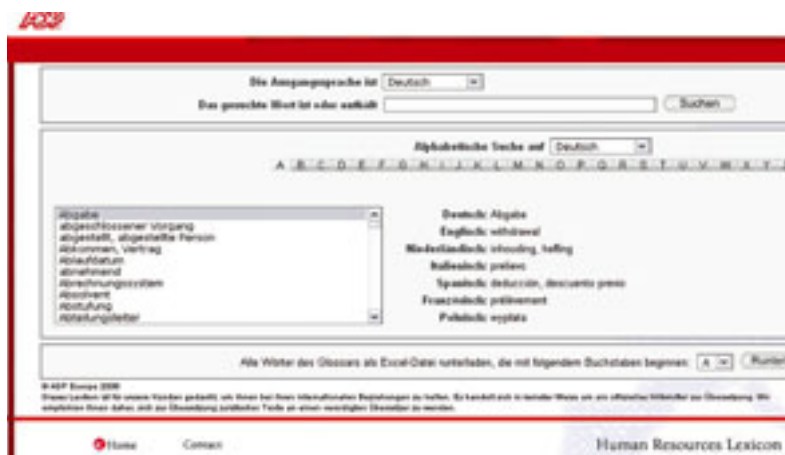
ADP

Die Ausgangssprache ist Deutsch
Das gesuchte Wort ist oder enthält Suchen

Alphabetische Suche auf Deutsch
A B C D E F G H I J K L M N O P Q R S T U V W X Y Z

Abgabe
abgeschlossener Vorgang
abgestellt, abgestellte Person
Abkommen, Vertrag
Ablaufdatum
abnehmend
Abrechnungssystem
Absolvent
Abstufung
Abteilungsleiter

Deutsch: Abgabe
Englisch: withdrawal
Niederländisch: inhouding, heffing
Italienisch: prelievo
Spanisch: deducción, descuento previo
Französisch: prélèvement
Polnisch: wypłata

Alle Wörter des Glossars als Excel-Datei runterladen, die mit folgendem Buchstaben beginnen: A Runter

© ADP Europe 2006
Dieses Lexikon ist für unsere Kunden gedacht, um ihnen bei ihren internationalen Beziehungen zu helfen. Es handelt sich in keinster Weise um ein offizielles Hilfsmittel zur Übersetzung. Wir empfehlen Ihnen daher, sich zur Übersetzung juristischer Texte an einen vereidigten Übersetzer zu wenden.

Home Contact Human Resources Lexicon